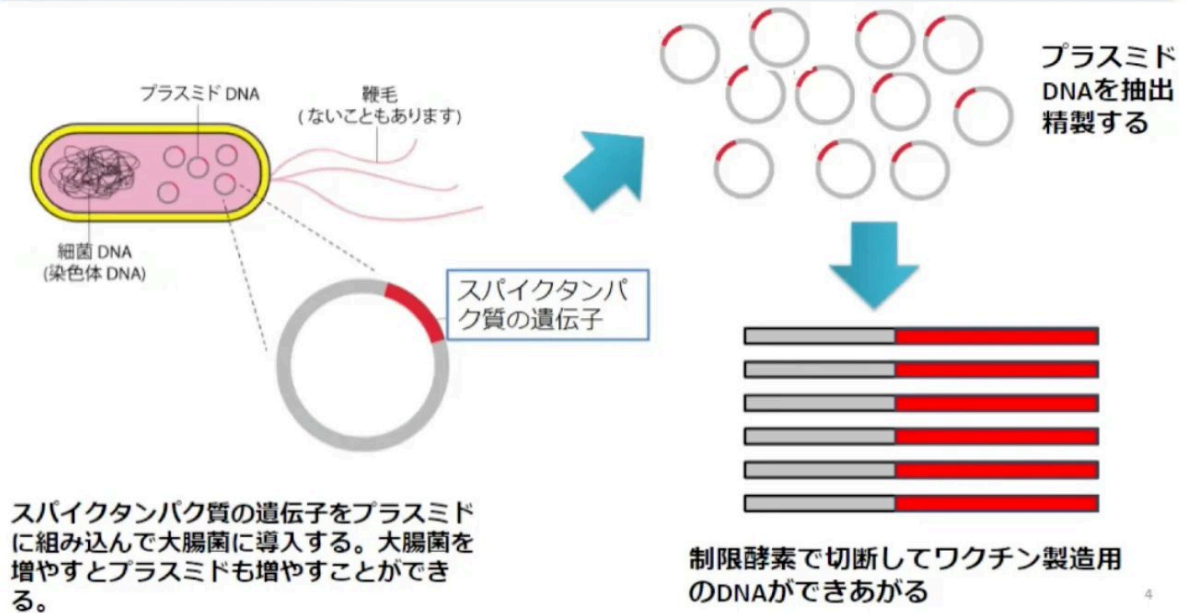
プラスミド DNA

鞭毛
（ないこともあります）

細菌 DNA
（染色体 DNA）

スパイクタンパク質の遺伝子

プラスミドDNAを抽出精製する

スパイクタンパク質の遺伝子をプラスミドに組み込んで大腸菌に導入する。大腸菌を増やすとプラスミドも増やすことができる。

制限酵素で切断してワクチン製造用のDNAができあがる

4